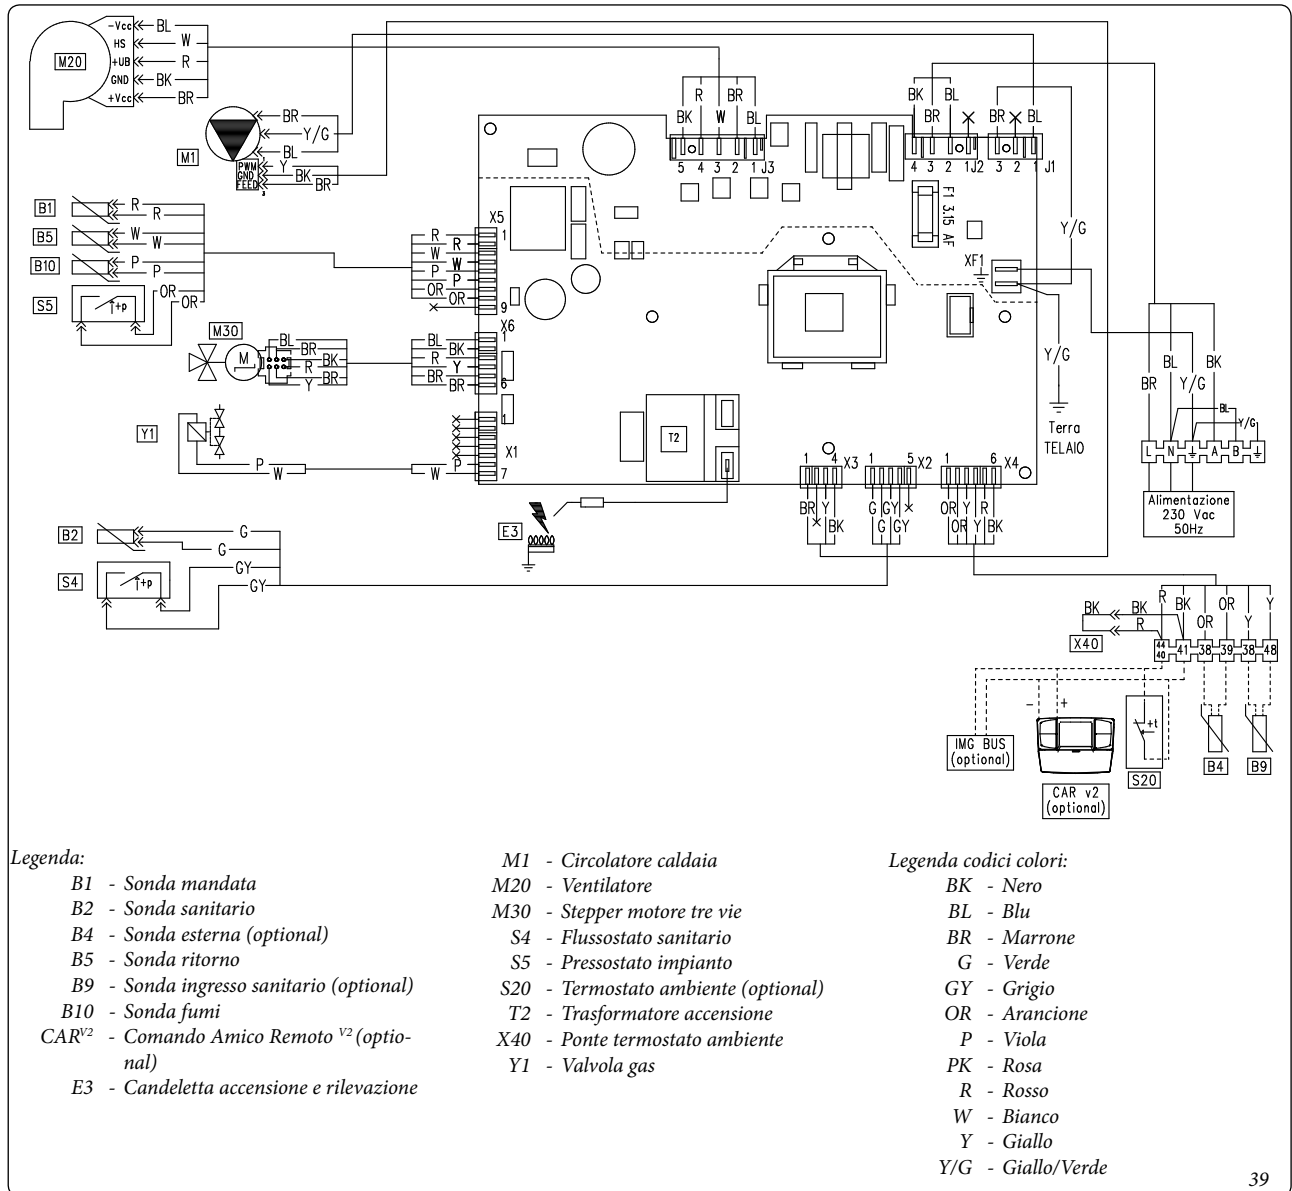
M20
-Vcc BL
HS W
+UB R
GND BK
+Vcc BR

M1
BR
Y/G
BL
PWM GND FEED
Y
BK BR

B1 R R
B5 W W
B10 P P
S5 OR OR

X5 1 R R W W P P OR OR 9

M30
BL BR BK R Y
X6 1 BL BK R Y BR BR 6

Y1
P W W P
X1 7

T2

E3

B2 G G
S4 GY GY

J3 R BR BK W BL 5 4 3 2 1
J2 BK BL BR 4 3 2 1
J1 BR BL 3 2 1
F1 3,15 AF
XF1
Y/G
Y/G
Terra TELAIO

X3 1 4 BR Y BK
X2 1 5 G GY G GY
X4 1 6 OR Y R OR Y BK

BL BK BR Y/G
L N A B
BL Y/G
Alimentazione 230 Vac 50Hz

BK BK R R BK OR OR Y Y
X40
44 40 41 38 39 38 48
- +
IMG BUS (optional)
CAR v2 (optional)
S20
B4
B9

Legenda:
B1 - Sonda mandata
B2 - Sonda sanitario
B4 - Sonda esterna (optional)
B5 - Sonda ritorno
B9 - Sonda ingresso sanitario (optional)
B10 - Sonda fumi
CAR$^{V2}$ - Comando Amico Remoto $^{V2}$ (optional)
E3 - Candeletta accensione e rilevazione

M1 - Circolatore caldaia
M20 - Ventilatore
M30 - Stepper motore tre vie
S4 - Flussostato sanitario
S5 - Pressostato impianto
S20 - Termostato ambiente (optional)
T2 - Trasformatore accensione
X40 - Ponte termostato ambiente
Y1 - Valvola gas

Legenda codici colori:
BK - Nero
BL - Blu
BR - Marrone
G - Verde
GY - Grigio
OR - Arancione
P - Viola
PK - Rosa
R - Rosso
W - Bianco
Y - Giallo
Y/G - Giallo/Verde

39